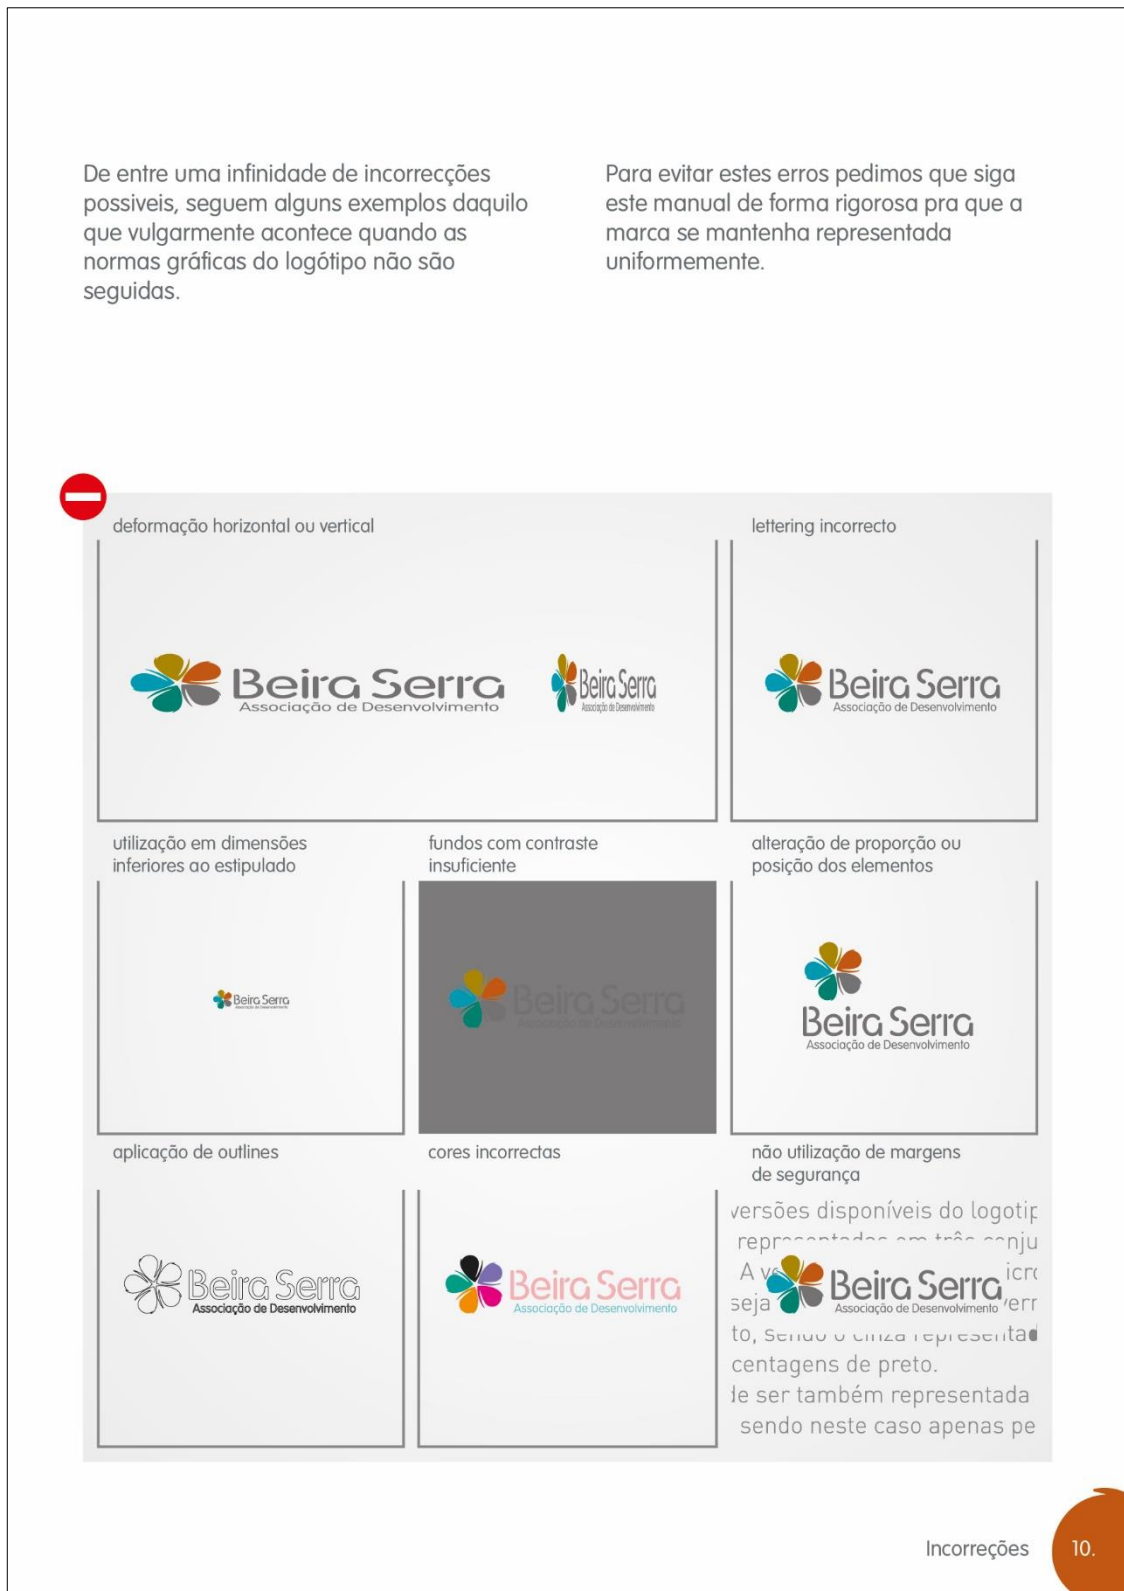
De entre uma infinidade de incorrecções possiveis, seguem alguns exemplos daquilo que vulgarmente acontece quando as normas gráficas do logótipo não são seguidas.

Para evitar estes erros pedimos que siga este manual de forma rigorosa pra que a marca se mantenha representada uniformemente.

deformação horizontal ou vertical

Beira Serra
Associação de Desenvolvimento

Beira Serra
Associação de Desenvolvimento

lettering incorrecto

Beira Serra
Associação de Desenvolvimento

utilização em dimensões inferiores ao estipulado

Beira Serra

fundos com contraste insuficiente

Beira Serra
Associação de Desenvolvimento

alteração de proporção ou posição dos elementos

Beira Serra
Associação de Desenvolvimento

aplicação de outlines

Beira Serra
Associação de Desenvolvimento

cores incorrectas

Beira Serra
Associação de Desenvolvimento

não utilização de margens de segurança

versões disponíveis do logotip
repr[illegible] conju
A v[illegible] icr
seja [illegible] err
to, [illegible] representad
centagens de preto.
de ser também representada
sendo neste caso apenas pe

Beira Serra
Associação de Desenvolvimento

Incorreções 10.